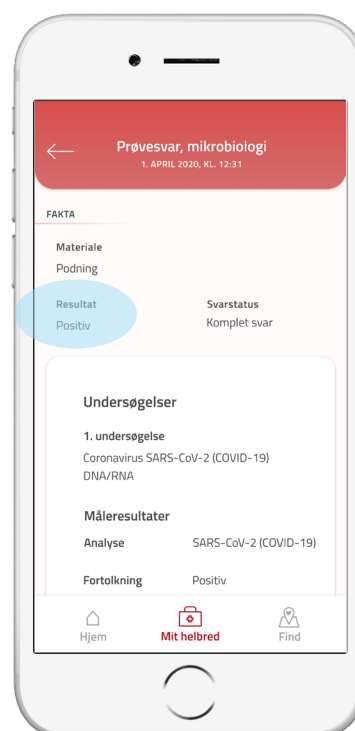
Prøvesvar, mikrobiologi
1. APRIL 2020, KL. 12:31

FAKTA

Materiale
Podning

Resultat
Positiv

Svarstatus
Komplet svar

Undersøgelser

1. undersøgelse
Coronavirus SARS-CoV-2 (COVID-19) DNA/RNA

Måleresultater

Analyse SARS-CoV-2 (COVID-19)

Fortolkning Positiv

Hjem
Mit helbred
Find